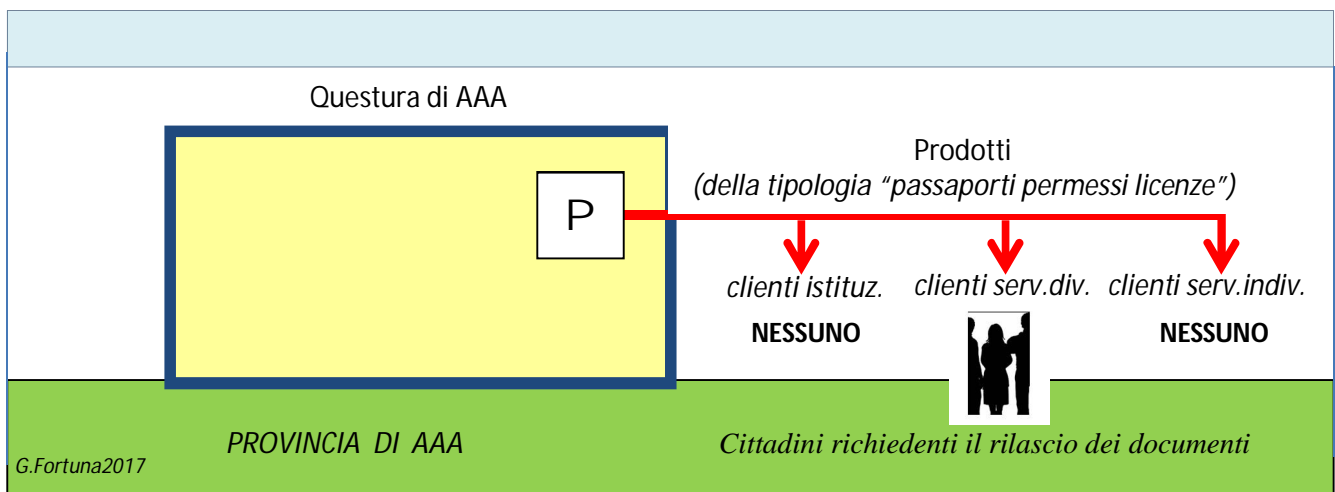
Questura di AAA

P

Prodotti
(della tipologia "passaporti permessi licenze")

clienti istituz.

NESSUNO

clienti serv.div.

clienti serv.indiv.

NESSUNO

PROVINCIA DI AAA

Cittadini richiedenti il rilascio dei documenti

G.Fortuna2017